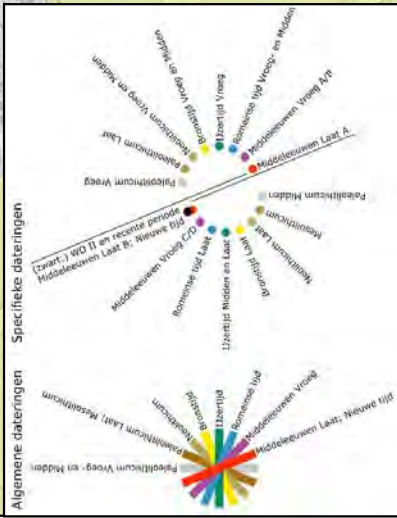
Specifieke dateringen

Paleolithicum Vroeg
Paleolithicum Laat
Neolithicum Vroeg en Midden
Bronstijd Vroeg en Midden
IJzertijd Vroeg
Romeinse tijd Vroeg- en Midden
Middeleeuwen Vroeg A/B
Middeleeuwen Laat A

Paleolithicum Midden
Mesolithicum
Neolithicum Laat
Bronstijd Laat
IJzertijd Midden en Laat
Romeinse tijd Laat
Middeleeuwen Vroeg C/D
Middeleeuwen Laat B; Nieuwe tijd
(zwart:) WO II en recente periode

Algemene dateringen

Paleolithicum Vroeg- en Midden
Paleolithicum Laat; Mesolithicum
Neolithicum
Bronstijd
IJzertijd
Romeinse tijd
Middeleeuwen Vroeg
Middeleeuwen Laat; Nieuwe tijd